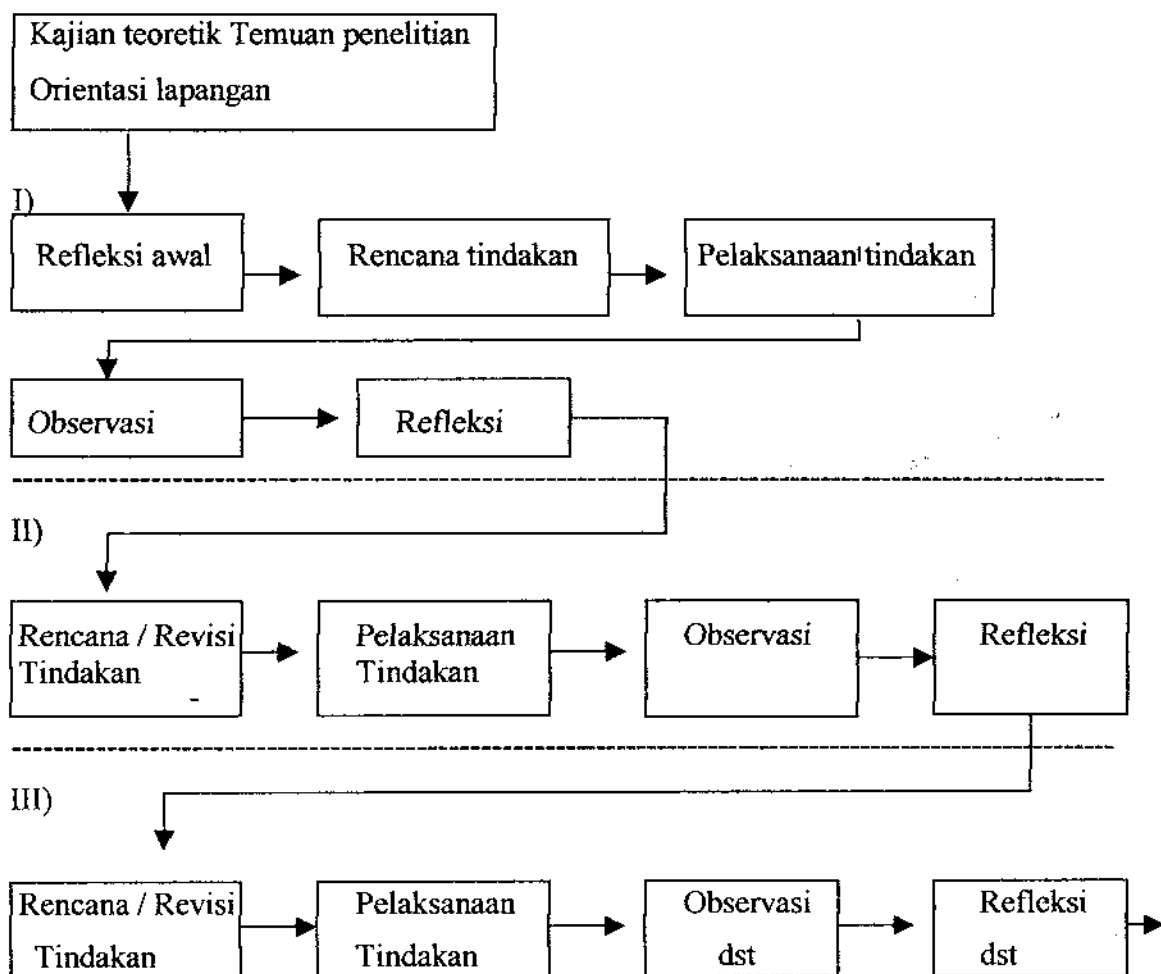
Kajian teoretik Temuan penelitian
Orientasi lapangan

I)

Refleksi awal

Rencana tindakan

Pelaksanaan tindakan

Observasi

Refleksi

II)

Rencana / Revisi Tindakan

Pelaksanaan Tindakan

Observasi

Refleksi

III)

Rencana / Revisi Tindakan

Pelaksanaan Tindakan

Observasi dst

Refleksi dst